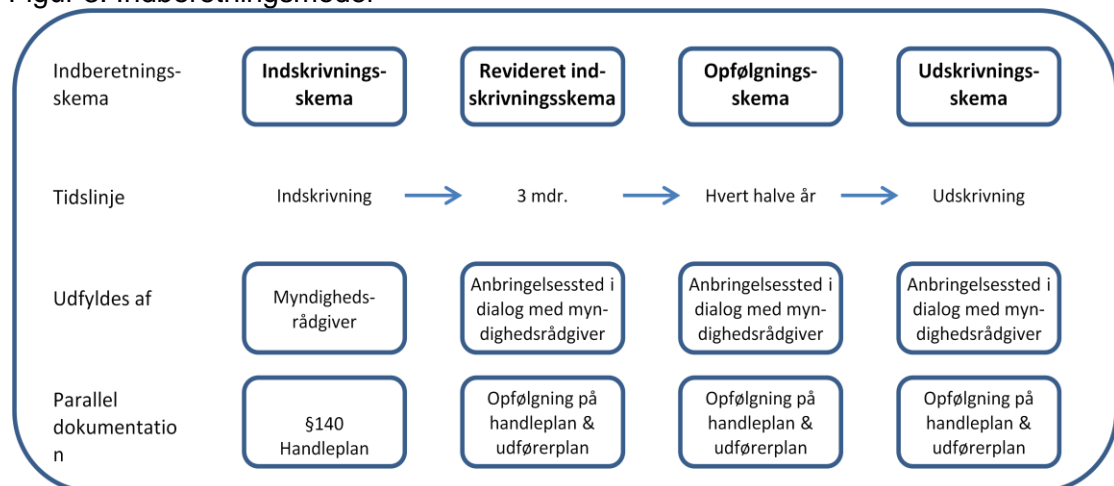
Figur 3: Indberetningsmodel

| | | | | |
|---|---|---|---|---|
| Indberetningsskema | **Indskrivningsskema** | **Revideret indskrivningsskema** | **Opfølgningsskema** | **Udskrivningsskema** |
| Tidslinje | Indskrivning | 3 mdr. | Hvert halve år | Udskrivning |
| Udfyldes af | Myndighedsrådgiver | Anbringelsessted i dialog med myndighedsrådgiver | Anbringelsessted i dialog med myndighedsrådgiver | Anbringelsessted i dialog med myndighedsrådgiver |
| Parallel dokumentation | §140 Handleplan | Opfølgning på handleplan & udførerplan | Opfølgning på handleplan & udførerplan | Opfølgning på handleplan & udførerplan |